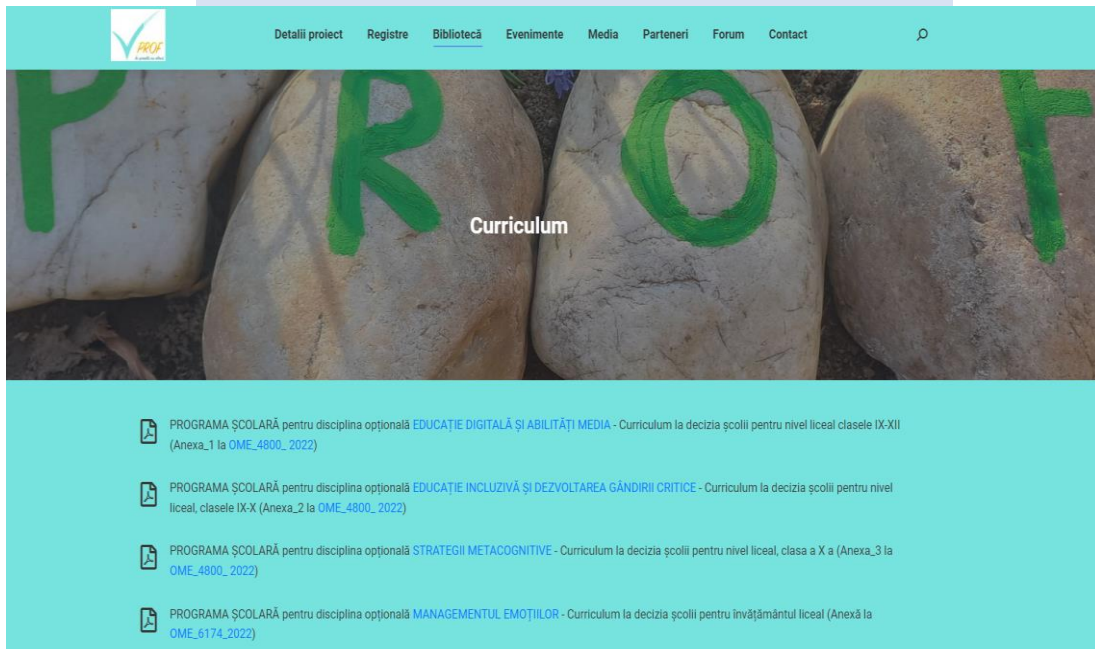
PROF

Detalii proiect Registre Bibliotecă Evenimente Media Parteneri Forum Contact

P R O F

Curriculum

PROGRAMA ŞCOLARĂ pentru disciplina opţională EDUCAŢIE DIGITALĂ ŞI ABILITĂŢI MEDIA - Curriculum la decizia şcolii pentru nivel liceal clasele IX-XII (Anexa_1 la OME_4800_ 2022)

PROGRAMA ŞCOLARĂ pentru disciplina opţională EDUCAŢIE INCLUZIVĂ ŞI DEZVOLTAREA GÂNDIRII CRITICE - Curriculum la decizia şcolii pentru nivel liceal, clasele IX-X (Anexa_2 la OME_4800_ 2022)

PROGRAMA ŞCOLARĂ pentru disciplina opţională STRATEGII METACOGNITIVE - Curriculum la decizia şcolii pentru nivel liceal, clasa a X a (Anexa_3 la OME_4800_ 2022)

PROGRAMA ŞCOLARĂ pentru disciplina opţională MANAGEMENTUL EMOŢIILOR - Curriculum la decizia şcolii pentru învăţământul liceal (Anexă la OME_6174_2022)